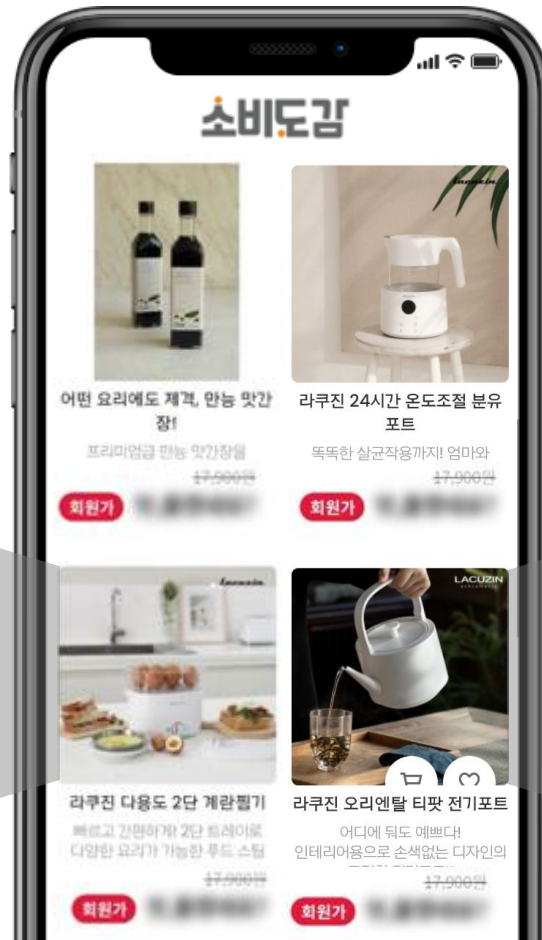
소비도감

어떤 요리에도 제격, 만능 맛간장!

프리미엄급 만능 맛간장을

17,900원

회원가 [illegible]

라쿠진 24시간 온도조절 분유포트

똑똑한 살균작용까지! 엄마와

17,900원

회원가 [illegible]

LACUZIN

라쿠진 다용도 2단 계란찜기

빠르고 간편하게! 2단 트레이로 다양한 요리가 가능한 푸드 스팀

17,900원

회원가 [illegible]

LACUZIN

라쿠진 오리엔탈 티팟 전기포트

어디에 둬도 예쁘다! 인테리어용으로 손색없는 디자인의 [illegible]

17,900원

회원가 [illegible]